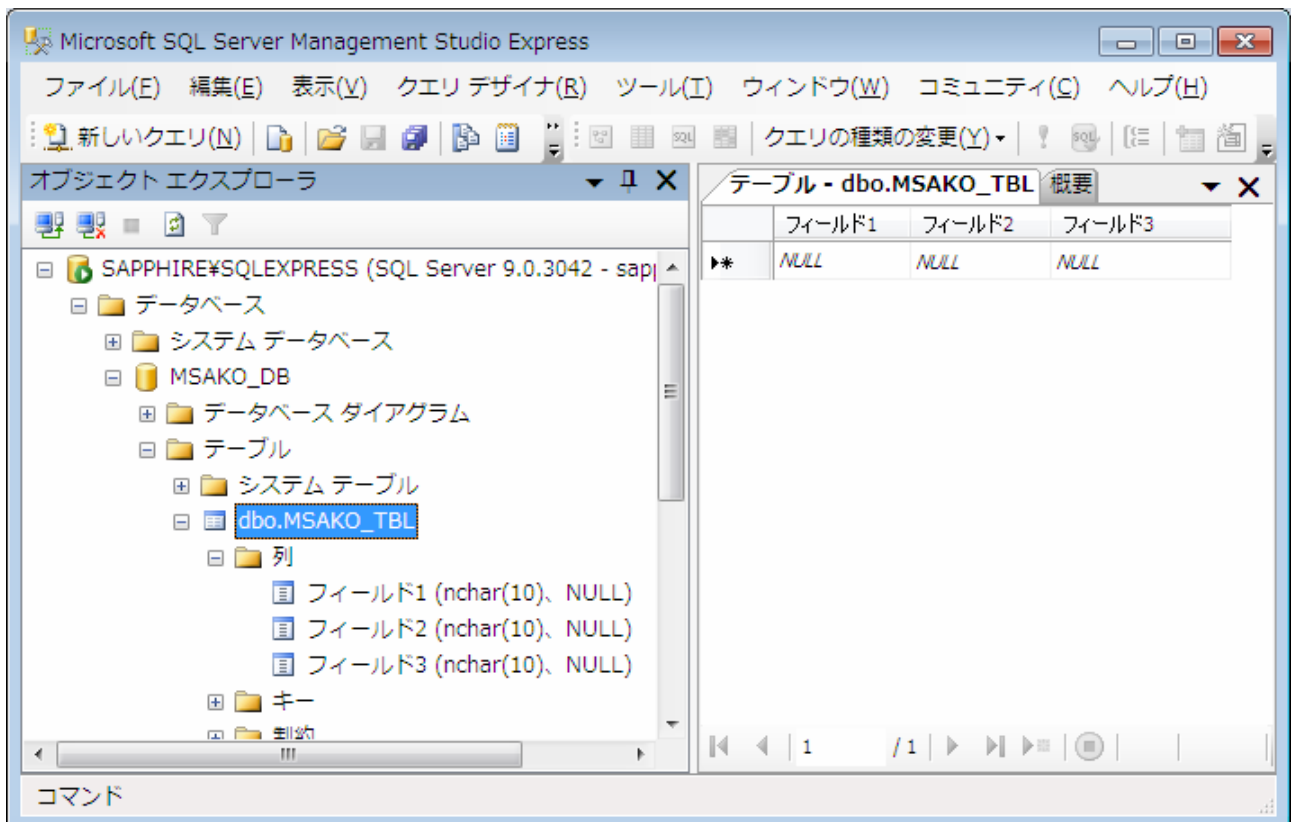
Microsoft SQL Server Management Studio Express

ファイル(F) 編集(E) 表示(V) クエリ デザイナ(R) ツール(T) ウィンドウ(W) コミュニティ(C) ヘルプ(H)

新しいクエリ(N) クエリの種類の変更(Y)

オブジェクト エクスプローラ

SAPPHIRE¥SQLEXPRESS (SQL Server 9.0.3042 - sap
データベース
システム データベース
MSAKO_DB
データベース ダイアグラム
テーブル
システム テーブル
dbo.MSAKO_TBL
列
フィールド1 (nchar(10)、NULL)
フィールド2 (nchar(10)、NULL)
フィールド3 (nchar(10)、NULL)
キー
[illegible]

テーブル - dbo.MSAKO_TBL 概要

| | フィールド1 | フィールド2 | フィールド3 |
|---|---|---|---|
| ▸* | NULL | NULL | NULL |

1 /1

コマンド